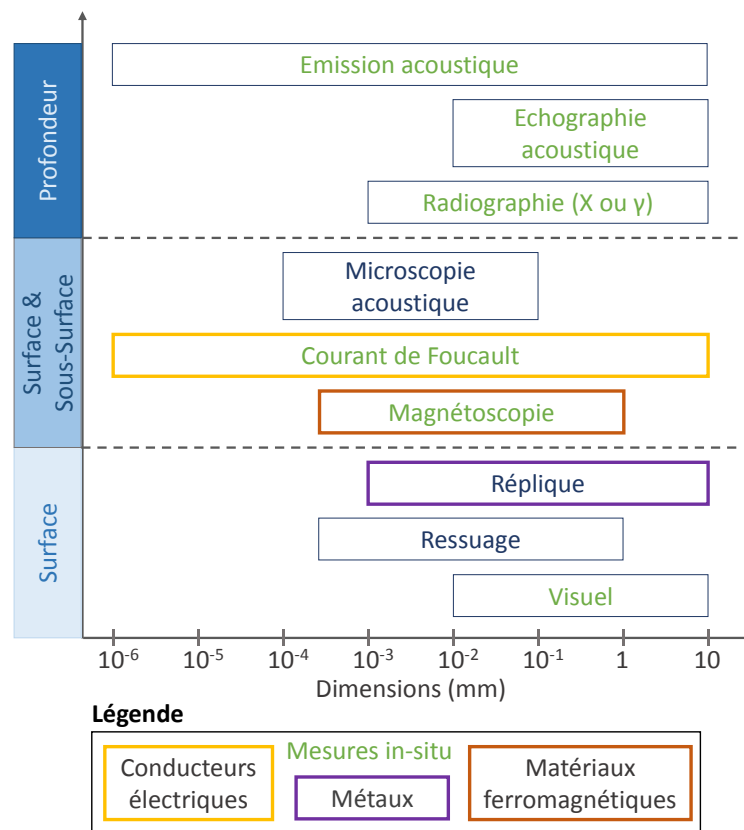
Profondeur

Surface & Sous-Surface

Surface

Emission acoustique

Echographie acoustique

Radiographie (X ou γ)

Microscopie acoustique

Courant de Foucault

Magnétoscopie

Réplique

Ressuage

Visuel

$10^{-6}$ $10^{-5}$ $10^{-4}$ $10^{-3}$ $10^{-2}$ $10^{-1}$ 1 10

Dimensions (mm)

Légende

Mesures in-situ

Conducteurs électriques

Métaux

Matériaux ferromagnétiques